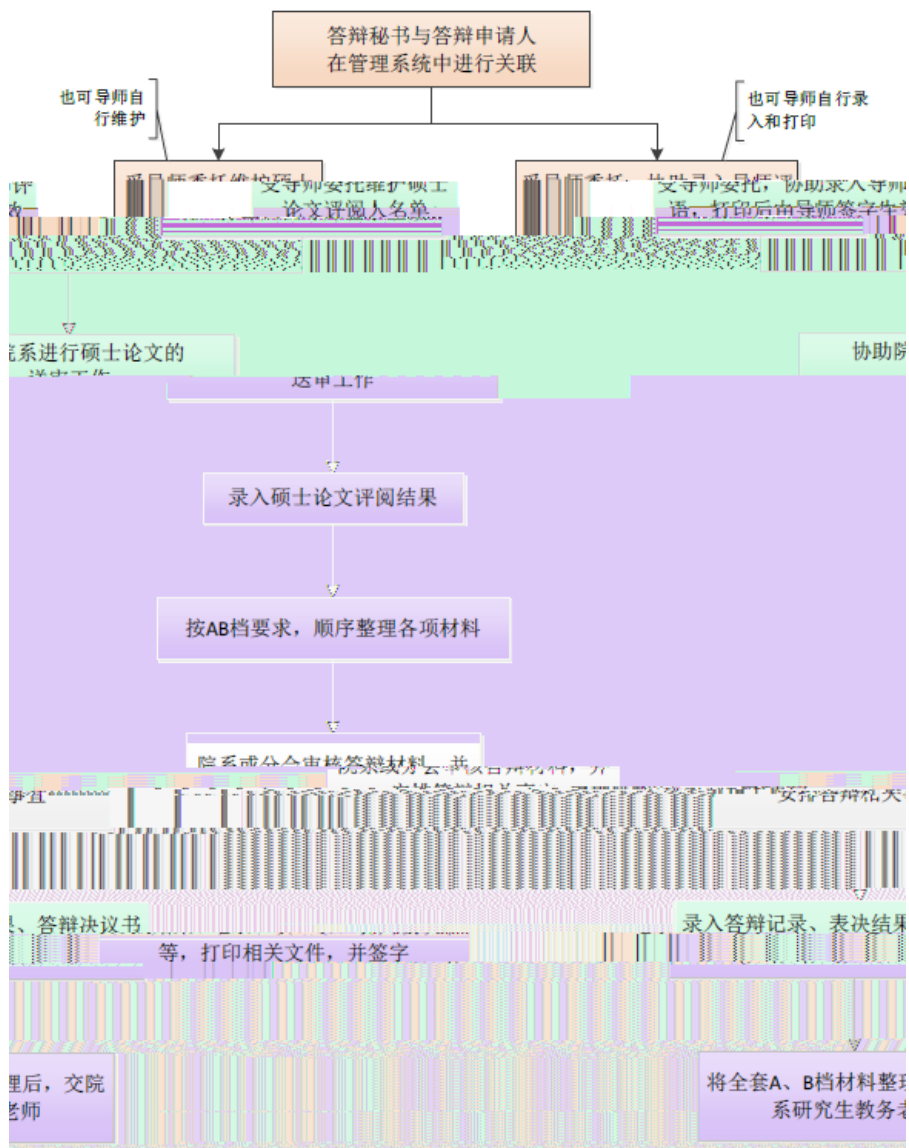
答辩秘书与答辩申请人在管理系统中进行关联

也可导师自行维护

也可导师自行录入和打印

受导师委托维护硕士论文评阅人名单

语，打印后由导师签字

院系进行硕士论文的

协助院

送审工作

录入硕士论文评阅结果

按AB档要求，顺序整理各项材料

院系或分会审核答辩材料，并

安排答辩相关

、答辩决议书

录入答辩记录、表决结果

等，打印相关文件，并签字

理后，交院

老师

将全套A、B档材料整理

系研究生教务老